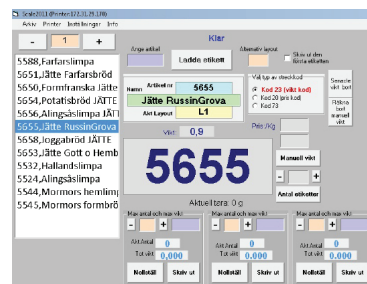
Scale2011 (Printer 17.11.15.1.16)
Arkiv Printer Inställningar Info

- 1 +

Klar

5588,Farfarslimpa
5651,Jätte Farfarsbröd
5650,Formfranska Jätte
5654,Potatisbröd JÄTTE
5656,Alingsåslimpa JÄTTE
5655,Jätte RussinGrova
5658,Joggabröd JÄTTE
5653,Jätte Gott o Hemb
5532,Hallandslimpa
5524,Alingsåslimpa
5544,Mormors hemlimp
5545,Mormors formbrö

Ange antal
Ladda etikett
Alternativ layout
Skriv ut den första etiketten

Namn
Artikel nr
5655
Jätte RussinGrova
Alt Layout
L1

Välj typ av streckkod
Kod 23 (vikt kod)
Kod 28 (pris kod)
Kod 73

Spara/ta vikt bort
Räkna bort manuell vikt

Vikt
0,9
Pris /Kg

5655

Manuell vikt
- +
Antal etiketter

Aktuell tara: 0 g

Max antal och max vikt
- +
Akt Antal 0
Tot vikt 0,000
Nollställ Skriv ut

Max antal och max vikt
- +
Akt Antal 0
Tot vikt 0,000
Nollställ Skriv ut

Max antal och max vikt
- +
Akt Antal 0
Tot vikt 0,000
Nollställ Skriv ut